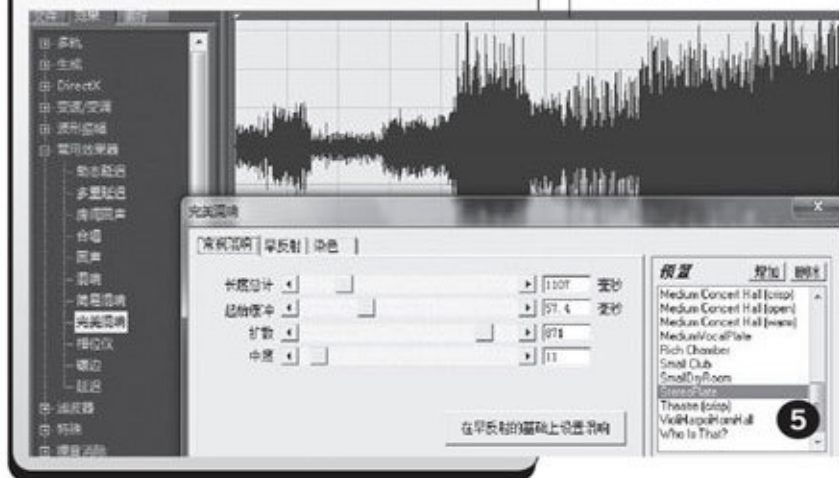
文件 效果 收藏

⊞ 基础
⊞ 生成
⊞ DirectX
⊞ 变速/变调
⊞ 波形振幅
⊟ 常用效果器
动态延迟
多重延迟
房间回声
合唱
回声
混响
简易混响
完美混响
相位仪
镶边
延迟
⊞ 滤波器
⊞ 特殊
⊞ 噪音消除

完美混响

混响 | 早反射 | 染色

长度估计 | 1107 | 毫秒
起始缓冲 | 57.4 | 毫秒
扩散 | 878
中度 | 11

在早反射的基础上设置混响

预置 增加 删除

Medium Concert Hall (crisp)
Medium Concert Hall (open)
Medium Concert Hall (warm)
MediumVocalPlate
Rich Chamber
Small Club
SmallDryRoom
StereoPlate
Theatre (crisp)
VioliHarpsiHornHall
Who Is That?

5